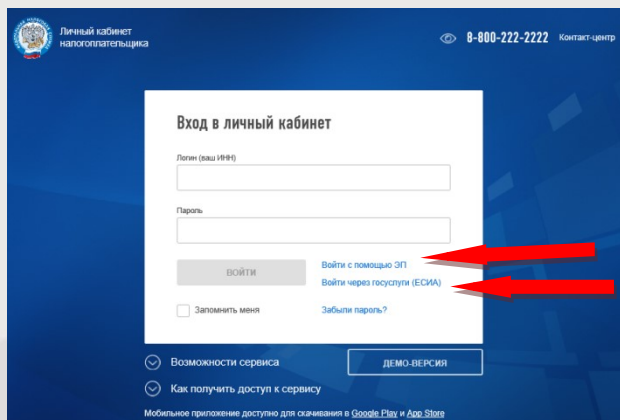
Личный кабинет налогоплательщика

8-800-222-2222 Контакт-центр

Вход в личный кабинет

Логин (ваш ИНН)

Пароль

ВОЙТИ

Войти с помощью ЭП

Войти через госуслуги (ЕСИА)

Запомнить меня

Забыли пароль?

Возможности сервиса

ДЕМО-ВЕРСИЯ

Как получить доступ к сервису

Мобильное приложение доступно для скачивания в Google Play и App Store